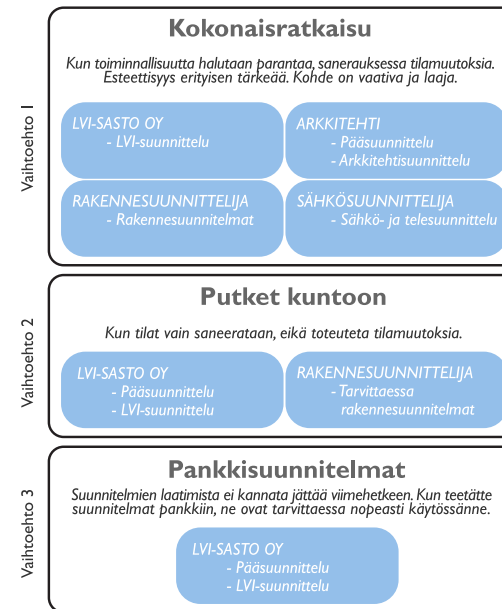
Vaihtoehto 1

Kokonaisratkaisu

Kun toiminnallisuutta halutaan parantaa, saneerauksessa tilamuutoksia. Esteettisyys erityisen tärkeää. Kohde on vaativa ja laaja.

LVI-SASTO OY
- LVI-suunnittelu

ARKKITEHTI
- Pääsuunnittelu
- Arkkitehtisuunnittelu

RAKENNESUUNNITTELIJA
- Rakennesuunnitelmat

SÄHKÖSUUNNITTELIJA
- Sähkö- ja telesuunnittelu

Vaihtoehto 2

Putket kuntoon

Kun tilat vain saneerataan, eikä toteuteta tilamuutoksia.

LVI-SASTO OY
- Pääsuunnittelu
- LVI-suunnittelu

RAKENNESUUNNITTELIJA
- Tarvittaessa rakennesuunnitelmat

Vaihtoehto 3

Pankkisuunnitelmat

Suunnitelmien laatimista ei kannata jättää viimehetkeen. Kun teetätte suunnitelmat pankkiin, ne ovat tarvittaessa nopeasti käytössänne.

LVI-SASTO OY
- Pääsuunnittelu
- LVI-suunnittelu